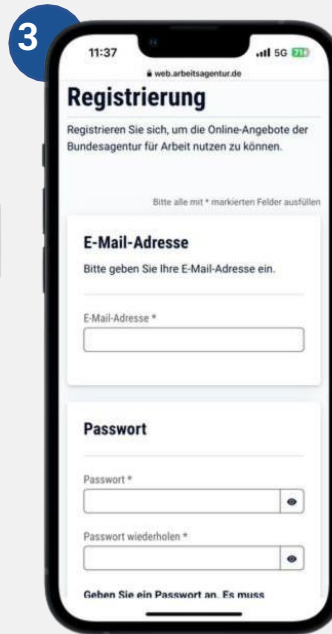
3

11:37

5G 71+

web.arbeitsagentur.de

Registrierung

Registrieren Sie sich, um die Online-Angebote der Bundesagentur für Arbeit nutzen zu können.

Bitte alle mit * markierten Felder ausfüllen

E-Mail-Adresse

Bitte geben Sie Ihre E-Mail-Adresse ein.

E-Mail-Adresse *

Passwort

Passwort *

Passwort wiederholen *

Geben Sie ein Passwort an. Es muss